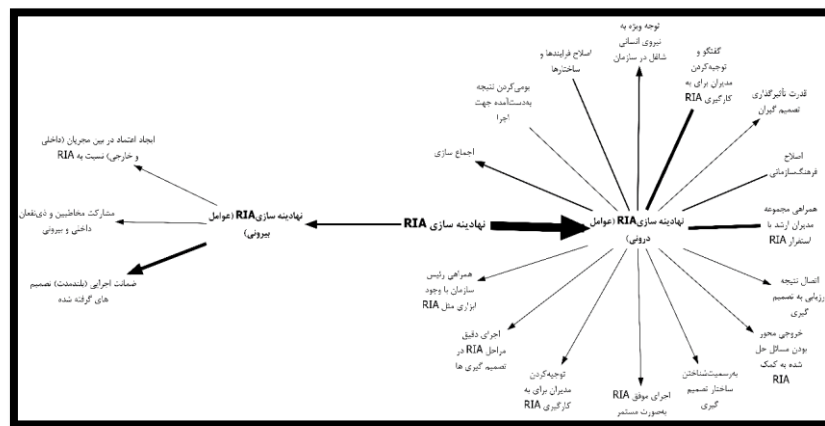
نهادینه سازی RIA

نهادینه سازی RIA (عوامل بیرونی)

ایجاد اعتماد در بین مجریان (داخلی و خارجی) نسبت به RIA

مشارکت مخاطبین و ذی‌نفعان داخلی و بیرونی

ضمانت اجرایی (بلندمدت) تصمیم های گرفته شده

نهادینه سازی RIA (عوامل درونی)

توجه ویژه به نیروی انسانی شاغل در سازمان

اصلاح فرایندها و ساختارها

بومی‌کردن نتیجه به‌دست‌آمده جهت اجرا

اجماع سازی

گفتگو و توجیه‌کردن مدیران برای به کارگیری RIA

قدرت تأثیرگذاری تصمیم گیران

اصلاح فرهنگ‌سازمانی

همراهی مجموعه مدیران ارشد با استقرار RIA

اتصال نتیجه زمانی به تصمیم گیری

خروجی محور بودن مسائل حل شده به کمک RIA

به‌رسمیت‌شناختن ساختار تصمیم گیری

اجرای موفق RIA به‌صورت مستمر

توجیه‌کردن مدیران برای به کارگیری RIA

اجرای دقیق مراحل RIA در تصمیم گیری ها

همراهی رئیس سازمان با وجود ابزاری مثل RIA